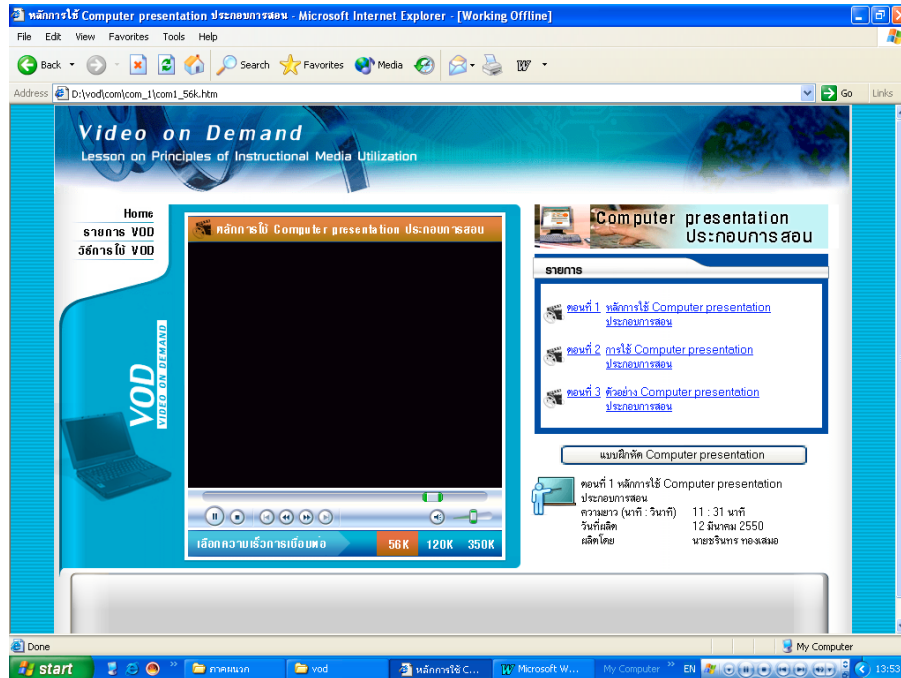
หลักการใช้ Computer presentation ประกอบการสอน - Microsoft Internet Explorer - [Working Offline]

File Edit View Favorites Tools Help

Back Search Favorites Media

Address D:\vod\com\com_1\com1_56k.htm Go Links

Video on Demand
Lesson on Principles of Instructional Media Utilization

Home
รายการ VOD
วิธีการใช้ VOD

VOD VIDEO ON DEMAND

หลักการใช้ Computer presentation ประกอบการสอน

เลือกความเร็วการเชื่อมต่อ 56K 120K 350K

Computer presentation
ประกอบการสอน

รายการ

ตอนที่ 1 หลักการใช้ Computer presentation ประกอบการสอน

ตอนที่ 2 การใช้ Computer presentation ประกอบการสอน

ตอนที่ 3 ตัวอย่าง Computer presentation ประกอบการสอน

แบบฝึกหัด Computer presentation

ตอนที่ 1 หลักการใช้ Computer presentation ประกอบการสอน
ความยาว (นาที : วินาที) 11 : 31 นาที
วันที่ผลิต 12 มีนาคม 2550
ผลิตโดย นายชรินทร ทองเสมอ

Done My Computer

start ภาคผนวก vod หลักการใช้ C... Microsoft W... My Computer EN 13:53